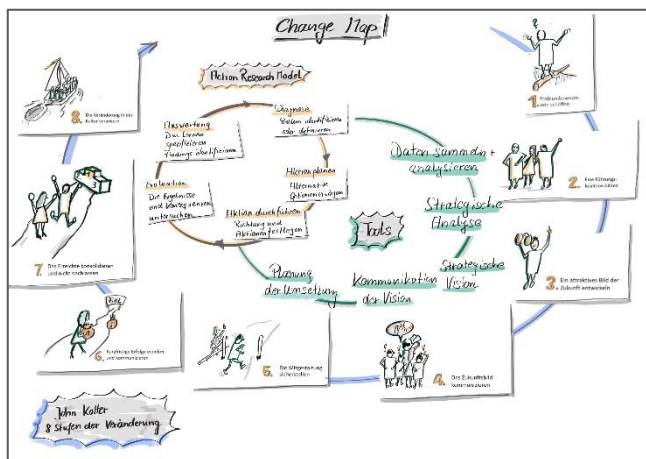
Change Map

Action Research Model

Diagnose
Problem identifizieren oder definieren

Alternativen planen
Alternative Entscheidungen

Aktion durchführen
Richtung und Aktionen festlegen

Evaluation
Die Ergebnisse und Konsequenzen untersuchen

Auswertung
Das Lernen spezifizieren
Findings identifizieren

Daten sammeln + analysieren

Strategische Analyse

Tools

Strategische Vision

Kommunikation der Vision

Planung der Umsetzung

1. Problembewusstsein schaffen

2. Eine Führungskoalition bilden

3. Ein attraktives Bild der Zukunft entwickeln

4. Das Zukunftsbild kommunizieren

5. Die Mitgestaltung sicherstellen

6. Kurzfristige Erfolge anstreben und kommunizieren

7. Die Erreichte konsolidieren und weiter nachsetzen

8. Die Veränderung in der Kultur verankern

John Kotter
8 Stufen der Veränderung